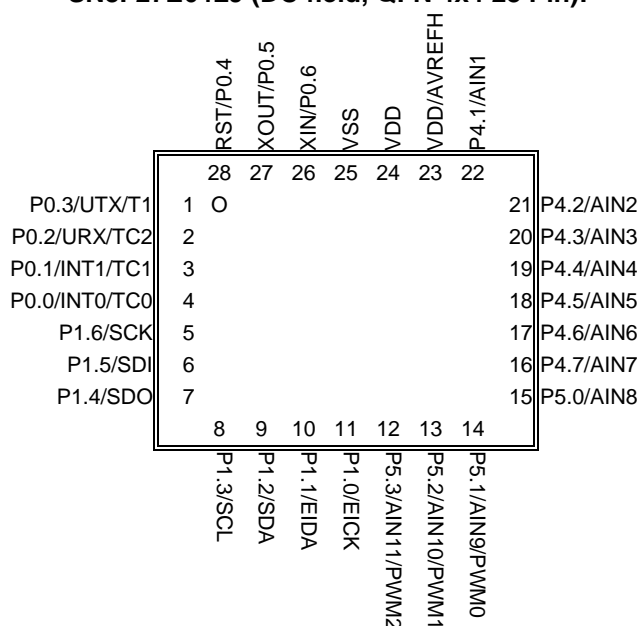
SN8P2704ES (DO-4eld, QFN 4x4 28 Pin):

RST/P0.4
XOUT/P0.5
XIN/P0.6
VSS
VDD
VDD/AVREFH
P4.1/AIN1

28 27 26 25 24 23 22

P0.3/UTX/T1 1 O
P0.2/URX/TC2 2
P0.1/INT1/TC1 3
P0.0/INT0/TC0 4
P1.6/SCK 5
P1.5/SDI 6
P1.4/SDO 7

21 P4.2/AIN2
20 P4.3/AIN3
19 P4.4/AIN4
18 P4.5/AIN5
17 P4.6/AIN6
16 P4.7/AIN7
15 P5.0/AIN8

8 9 10 11 12 13 14

P1.3/SCL
P1.2/SDA
P1.1/EIDA
P1.0/EICK
P5.3/AIN11/PWM2
P5.2/AIN10/PWM1
P5.1/AIN9/PWM0